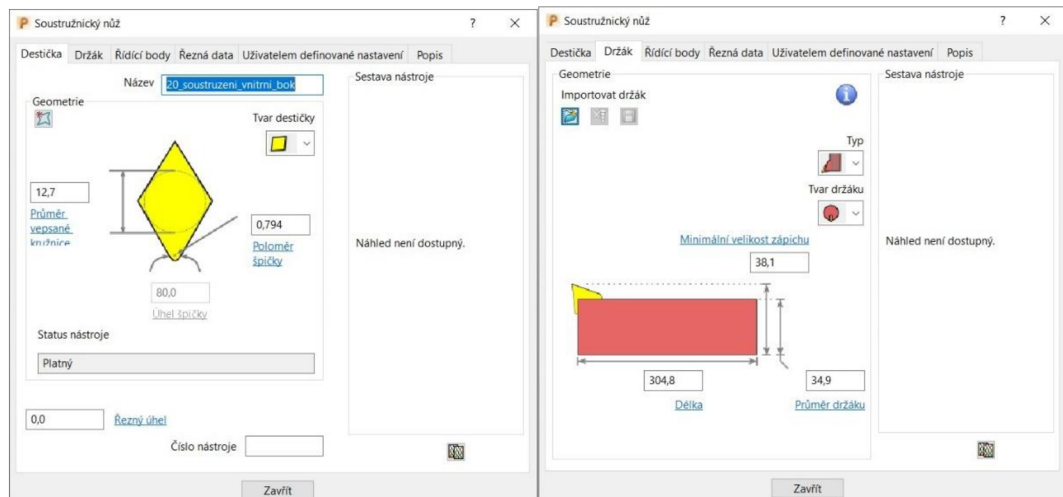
Soustružnický nůž ? ×

Destička Držák Řídící body Řezná data Uživatelem definované nastavení Popis

Název 20_soustruzeni_vnitrni_bok

Geometrie

Tvar destičky

12,7

Průměr vepsané kružnice

0,794

Poloměr špičky

80,0

Úhel špičky

Status nástroje

Platný

0,0 Řezný úhel

Číslo nástroje

Sestava nástroje

Náhled není dostupný.

Zavřít

Soustružnický nůž ? ×

Destička Držák Řídící body Řezná data Uživatelem definované nastavení Popis

Geometrie

Importovat držák

Typ

Tvar držáku

Minimální velikost zápichu

38,1

304,8

34,9

Délka

Průměr držáku

Sestava nástroje

Náhled není dostupný.

Zavřít